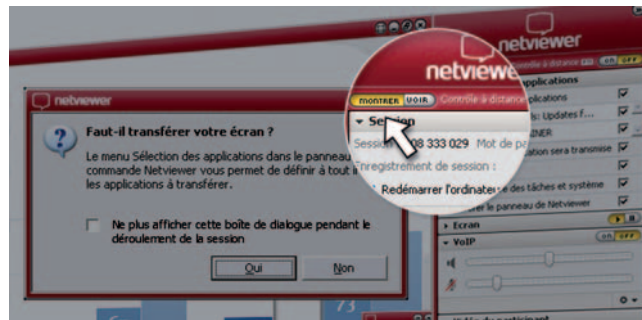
netviewer

netviewer

Faut-il transférer votre écran ?

Le menu Sélection des applications dans le panneau commande Netviewer vous permet de définir à tout i les applications à transférer.

Ne plus afficher cette boîte de dialogue pendant le déroulement de la session

Oui

Non

netviewer

netviewer

MONTRER VOIR Contrôle à distance

Session

Session 08 333 029 Mot de pa

Enregistrement de session :

Redémarrer l'ordinateur

Applications

plications

s: Updates f...

INER

ation sera transmise

des tâches et système

r le panneau de Netviewer

Ecran

VoIP

ON OFF

73